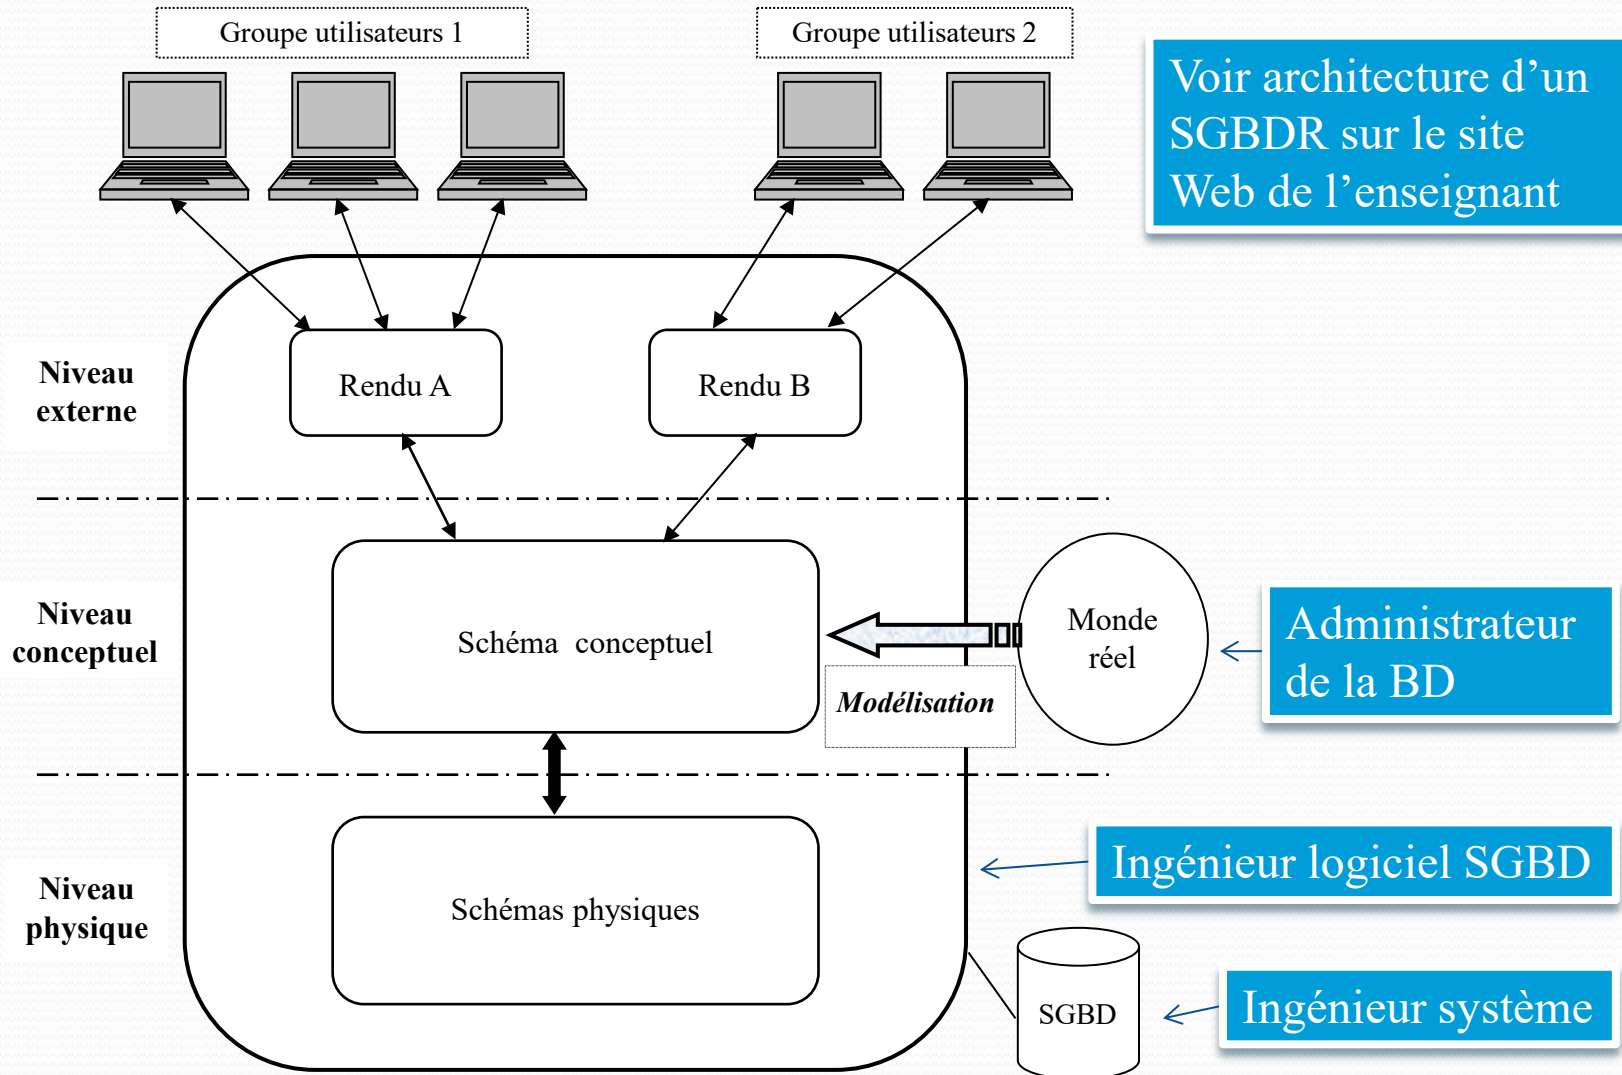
Groupe utilisateurs 1

Groupe utilisateurs 2

Voir architecture d’un SGBDR sur le site Web de l’enseignant

Niveau externe

Rendu A

Rendu B

Niveau conceptuel

Schéma conceptuel

Monde réel

Modélisation

Administrateur de la BD

Niveau physique

Schémas physiques

Ingénieur logiciel SGBD

SGBD

Ingénieur système